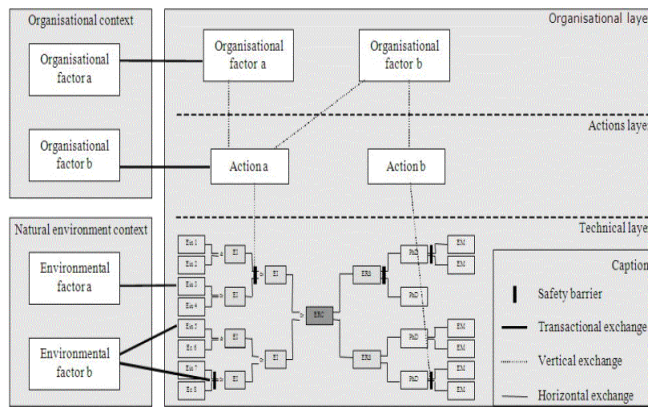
Organisational context

Organisational factor a

Organisational factor b

Natural environment context

Environmental factor a

Environmental factor b

Organisational laye

Organisational factor a

Organisational factor b

Actions laye

Action a

Action b

Technical laye

Ein 1
Ein 2
Ein 3
Ein 4
Ein 5
Ein 6
Ein 7
Ein 8

EI
EI
EI
EI
EI
EI
EI
EI

ERC

ERS
ERS

PhD
PhD
PhD
PhD

EM
EM
EM
EM
EM
EM

Captio

Safety barrier

Transactional exchange

Vertical exchange

Horizontal exchange